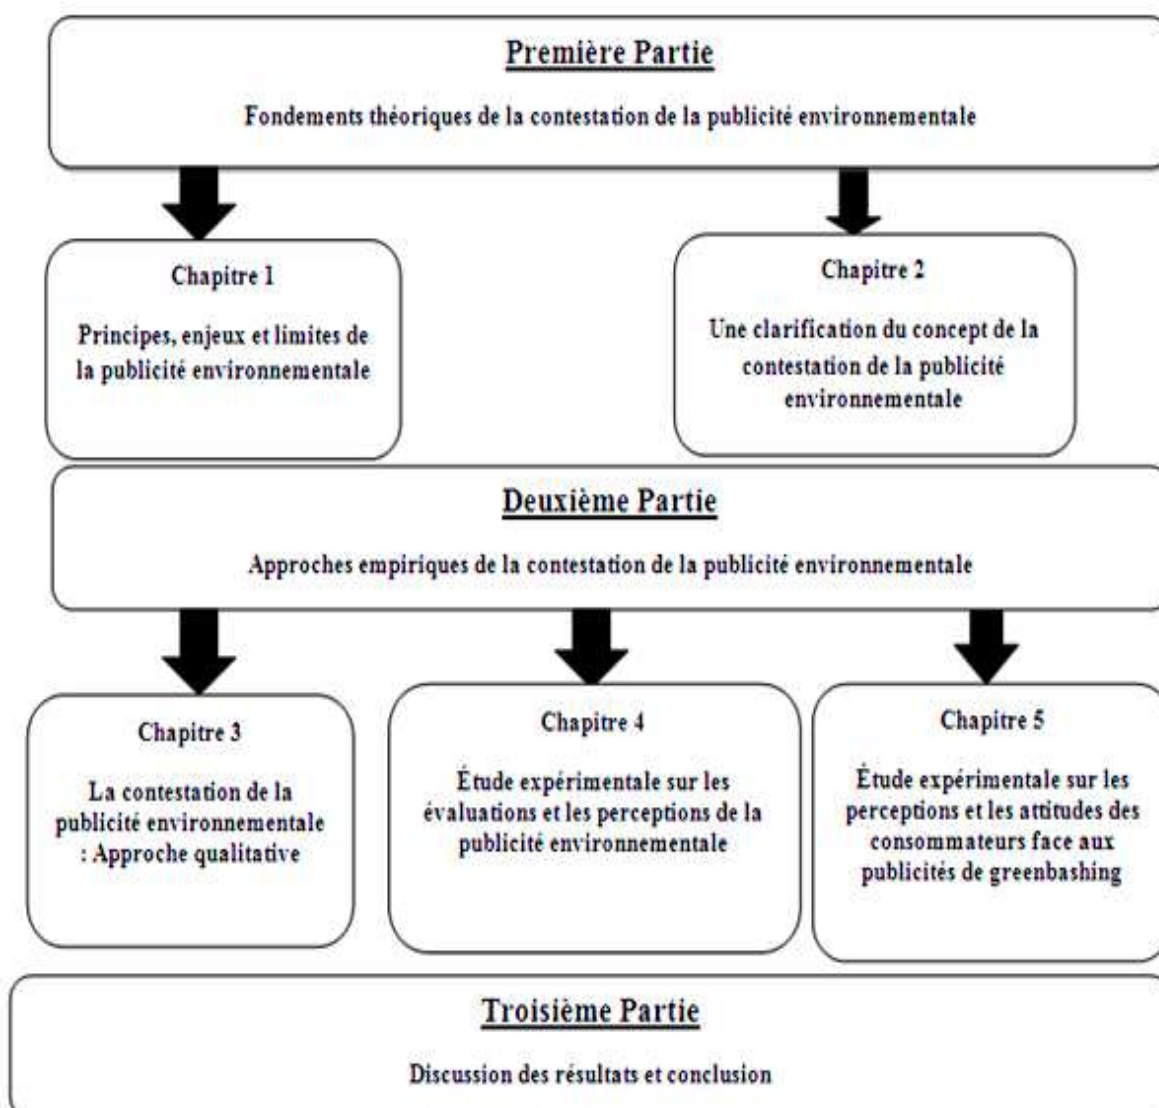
Première Partie

Fondements théoriques de la contestation de la publicité environnementale

Chapitre 1

Principes, enjeux et limites de la publicité environnementale

Chapitre 2

Une clarification du concept de la contestation de la publicité environnementale

Deuxième Partie

Approches empiriques de la contestation de la publicité environnementale

Chapitre 3

La contestation de la publicité environnementale : Approche qualitative

Chapitre 4

Étude expérimentale sur les évaluations et les perceptions de la publicité environnementale

Chapitre 5

Étude expérimentale sur les perceptions et les attitudes des consommateurs face aux publicités de greenbashing

Troisième Partie

Discussion des résultats et conclusion